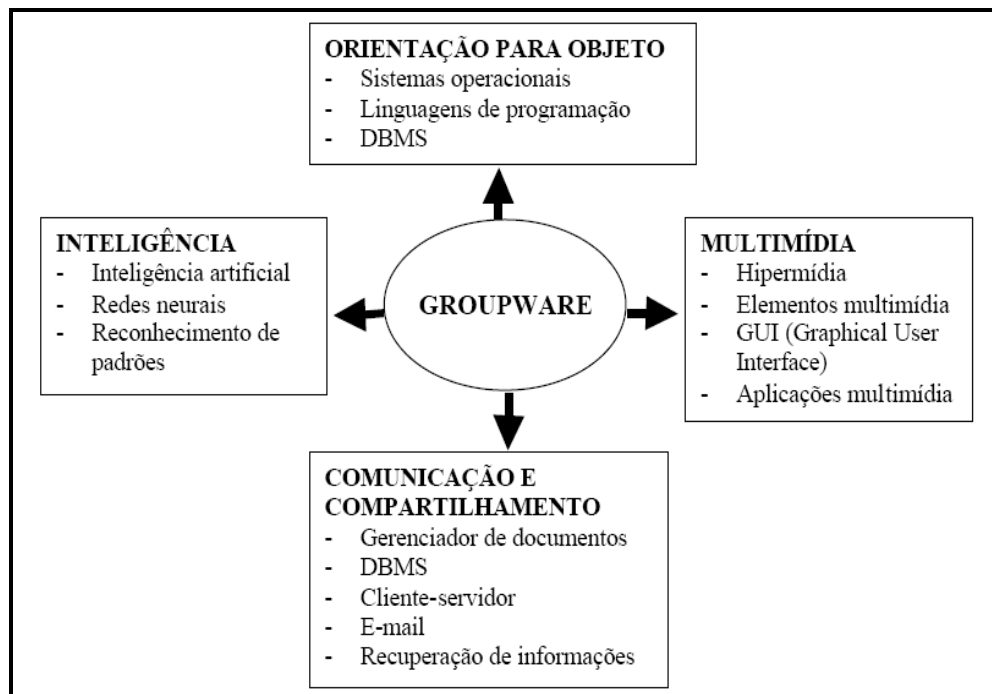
ORIENTAÇÃO PARA OBJETO
- Sistemas operacionais
- Linguagens de programação
- DBMS

INTELIGÊNCIA
- Inteligência artificial
- Redes neurais
- Reconhecimento de padrões

GROUPWARE

MULTIMÍDIA
- Hipermídia
- Elementos multimídia
- GUI (Graphical User Interface)
- Aplicações multimídia

COMUNICAÇÃO E COMPARTILHAMENTO
- Gerenciador de documentos
- DBMS
- Cliente-servidor
- E-mail
- Recuperação de informações